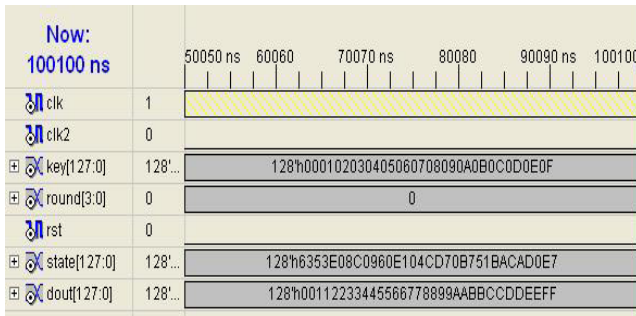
Now:
100100 ns

50050 ns 60060 70070 ns 80080 90090 ns 10010

| | | |
|---|---|---|
| clk | 1 | |
| clk2 | 0 | |
| key[127:0] | 128'... | 128'h000102030405060708090A0B0C0D0E0F |
| round[3:0] | 0 | 0 |
| rst | 0 | |
| state[127:0] | 128'... | 128'h6353E08C0960E104CD70B751BACAD0E7 |
| dout[127:0] | 128'... | 128'h00112233445566778899AABBCCDDEEFF |